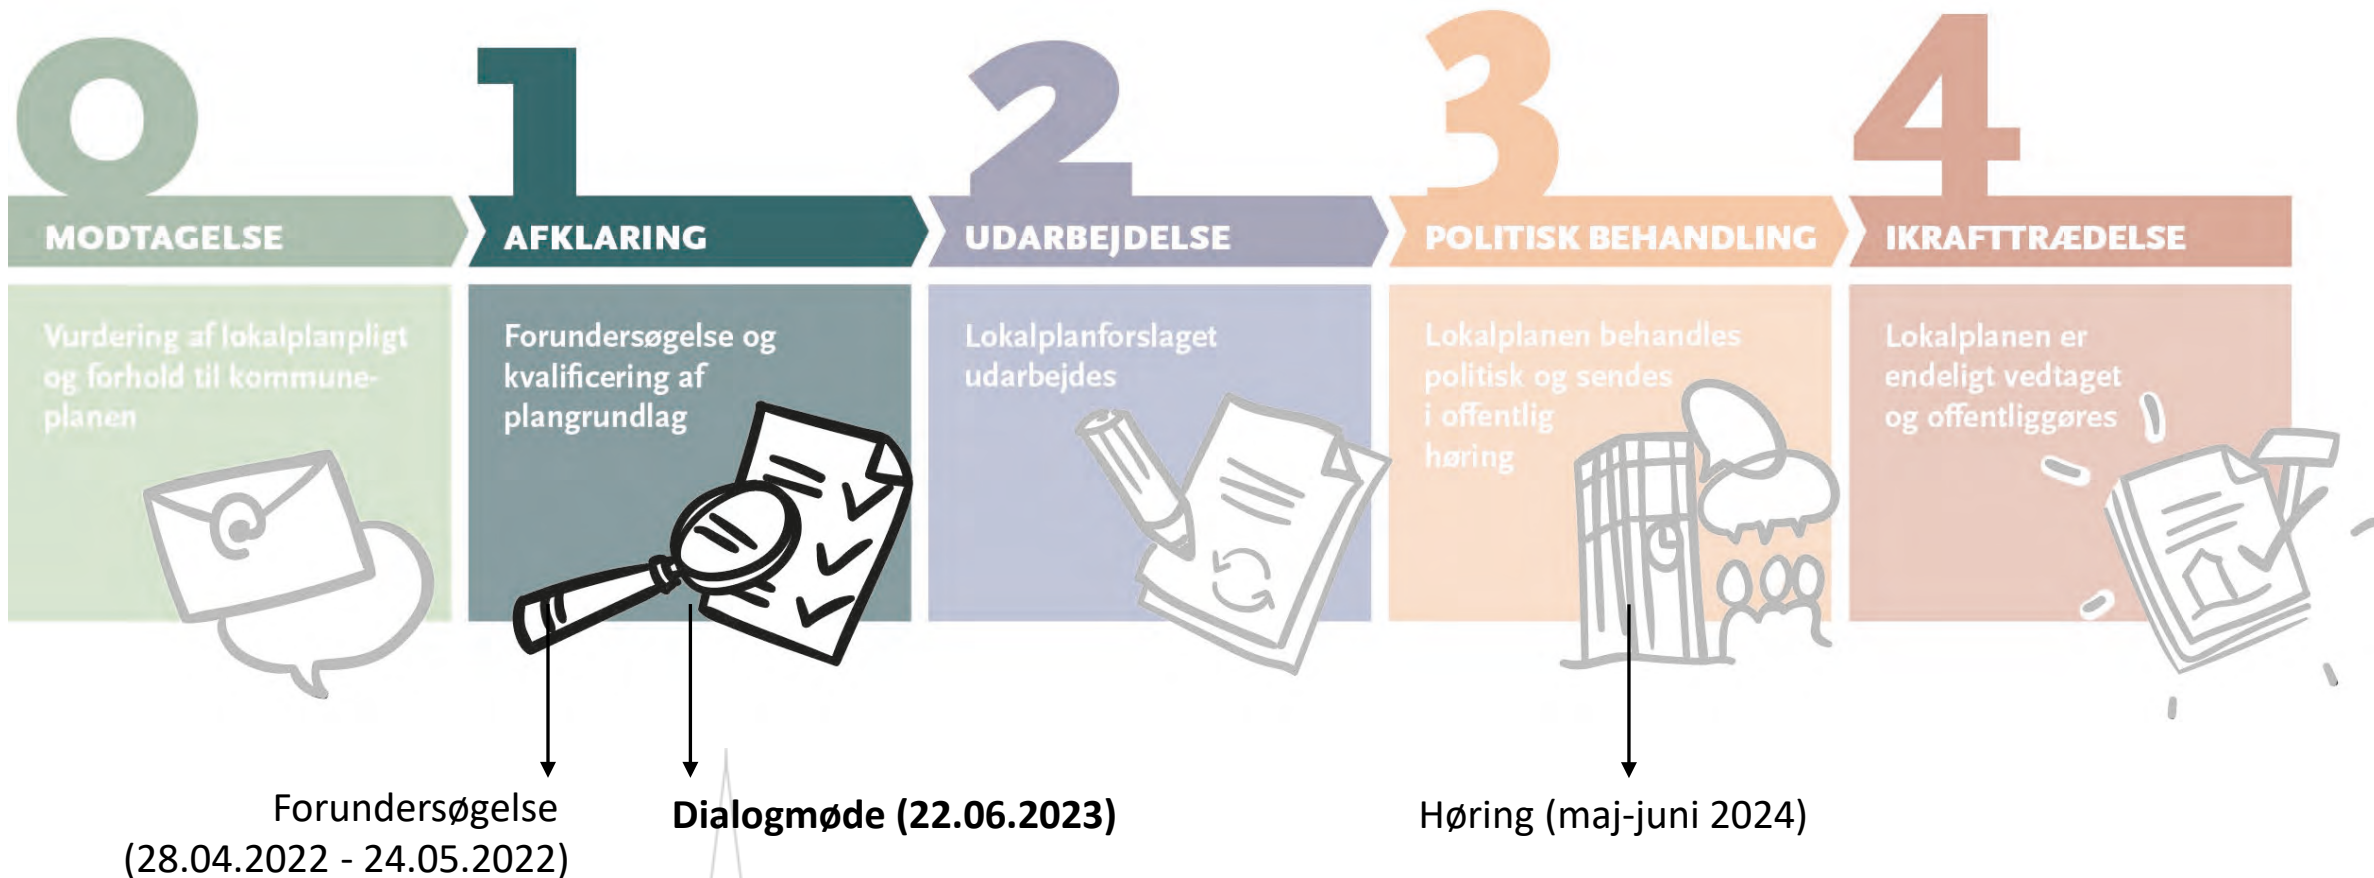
0
MODTAGELSE
Vurdering af lokalplanpligt og forhold til kommuneplanen

1
AFKLARING
Forundersøgelse og kvalificering af plangrundlag

2
UDARBEJDELSE
Lokalplanforslaget udarbejdes

3
POLITISK BEHANDLING
Lokalplanen behandles politisk og sendes i offentlig høring

4
IKRAFTTRÆDELSE
Lokalplanen er endeligt vedtaget og offentliggøres

Forundersøgelse (28.04.2022 - 24.05.2022)

**Dialogmøde (22.06.2023)**

Høring (maj-juni 2024)